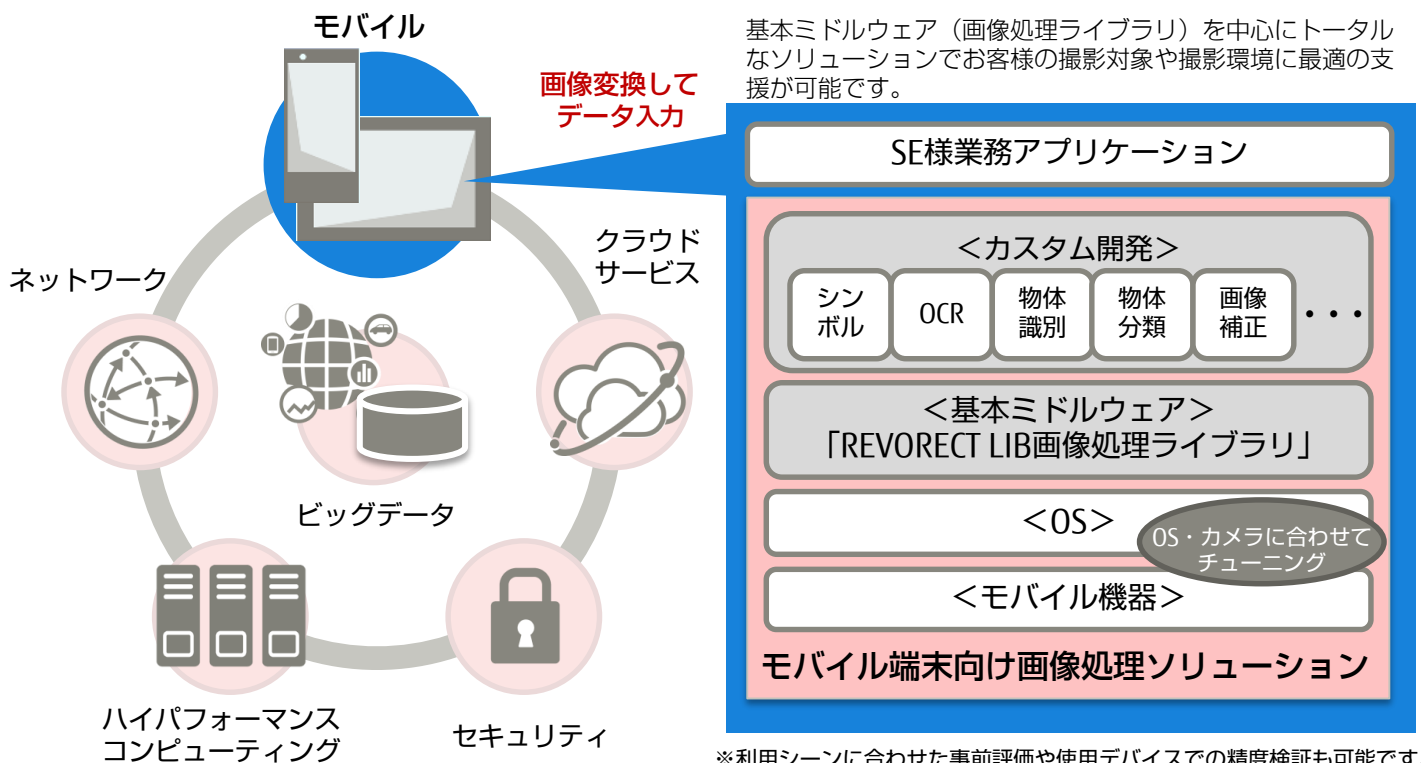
モバイル

画像変換して
データ入力

基本ミドルウェア（画像処理ライブラリ）を中心にトータルなソリューションでお客様の撮影対象や撮影環境に最適の支援が可能です。

SE様業務アプリケーション

＜カスタム開発＞

| シンボル | OCR | 物体識別 | 物体分類 | 画像補正 | ・・・ |
|---|---|---|---|---|---|

＜基本ミドルウェア＞
「REVORECT LIB画像処理ライブラリ」

＜OS＞

OS・カメラに合わせてチューニング

＜モバイル機器＞

モバイル端末向け画像処理ソリューション

ネットワーク

クラウド
サービス

ビッグデータ

ハイパフォーマンス
コンピューティング

セキュリティ

※利用シーンに合わせた事前評価や使用デバイスでの精度検証も可能です